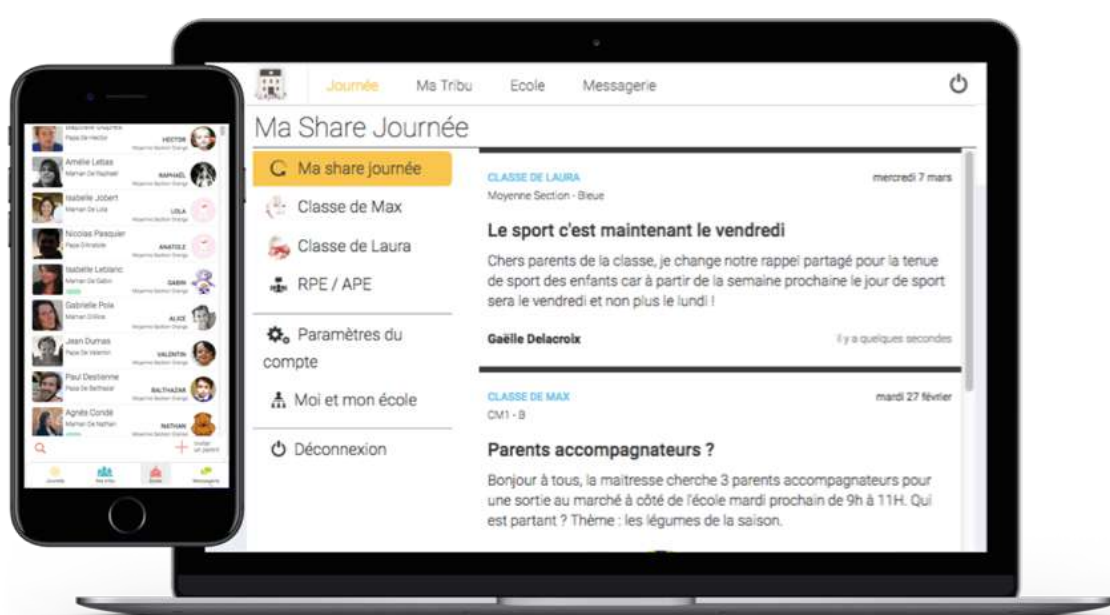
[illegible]
Papa De Hector
HECTOR

Amélie Lebas
Maman De Raphaël
RAPHAËL
Moyenne Section Orange

Isabelle Jobert
Maman De Lola
LOLA
Moyenne Section Orange

Nicolas Pasquier
Papa D'Anatole
ANATOLE
Moyenne Section Orange

Isabelle Leblanc
Maman De Gabin
GABIN
Moyenne Section Orange

Gabrielle Pola
Maman D'Alice
ALICE
Moyenne Section Orange

Jean Dumas
Papa De Valentin
VALENTIN
Moyenne Section Orange

Paul Destienne
Papa De Balthazar
BALTHAZAR
Moyenne Section Orange

Agnès Condé
Maman De Nathan
NATHAN
Moyenne Section Orange

Inviter un parent

Journée Ma tribu Ecole Messagerie

Journée Ma Tribu Ecole Messagerie

Ma Share Journée

Ma share journée
Classe de Max
Classe de Laura
RPE / APE
Paramètres du compte
Moi et mon école
Déconnexion

CLASSE DE LAURA
mercredi 7 mars
Moyenne Section - Bleue

Le sport c'est maintenant le vendredi

Chers parents de la classe, je change notre rappel partagé pour la tenue de sport des enfants car à partir de la semaine prochaine le jour de sport sera le vendredi et non plus le lundi !

Gaëlle Delacroix
Il y a quelques secondes

CLASSE DE MAX
mardi 27 février
CM1 - B

Parents accompagnateurs ?

Bonjour à tous, la maitresse cherche 3 parents accompagnateurs pour une sortie au marché à côté de l'école mardi prochain de 9h à 11H. Qui est partant ? Thème : les légumes de la saison.